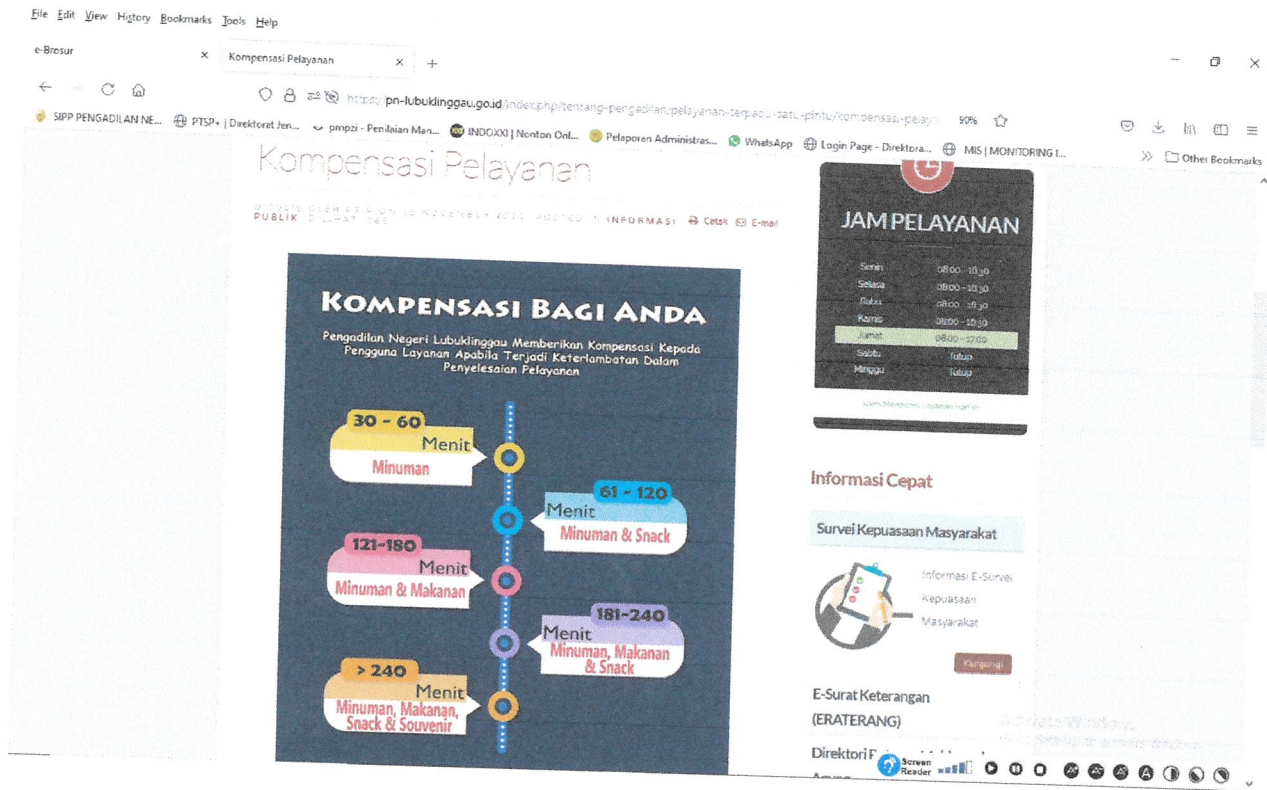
File Edit View History Bookmarks Tools Help

e-Brosur

Kompensasi Pelayanan

https://pn-lubuklinggau.go.id/index.php/tentang-pengadilan/pelayanan-terpadu-satu-pintu/kompensasi-pelay

90%

SIPP PENGADILAN NE... PTSP+ | Direktorat Jen... pmpzi - Penilaian Man... INDOXXI | Nonton Onl... Pelaporan Administras... WhatsApp Login Page - Direktora... MIS | MONITORING I... Other Bookmarks

Kompensasi Pelayanan

DITULIS OLEH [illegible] ON 16 NOVEMBER 2021. POSTED IN INFORMASI PUBLIK DILIHAT 166 Cetak E-mail

KOMPENSASI BAGI ANDA

Pengadilan Negeri Lubuklinggau Memberikan Kompensasi Kepada Pengguna Layanan Apabila Terjadi Keterlambatan Dalam Penyelesaian Pelayanan

30 - 60 Menit Minuman

61 - 120 Menit Minuman & Snack

121-180 Menit Minuman & Makanan

181-240 Menit Minuman, Makanan & Snack

> 240 Menit Minuman, Makanan, Snack & Souvenir

JAM PELAYANAN

| | |
|---|---|
| Senin | 08.00 - 16.30 |
| Selasa | 08.00 - 16.30 |
| Rabu | 08.00 - 16.30 |
| Kamis | 08.00 - 16.30 |
| Jumat | 08.00 - 17.00 |
| Sabtu | Tutup |
| Minggu | Tutup |

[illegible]

Informasi Cepat

Survei Kepuasaan Masyarakat

Informasi E-Survei Kepuasaan Masyarakat

Kunjungi

E-Surat Keterangan (ERATERANG)

Direktori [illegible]

Activate Windows
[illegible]

Screen Reader